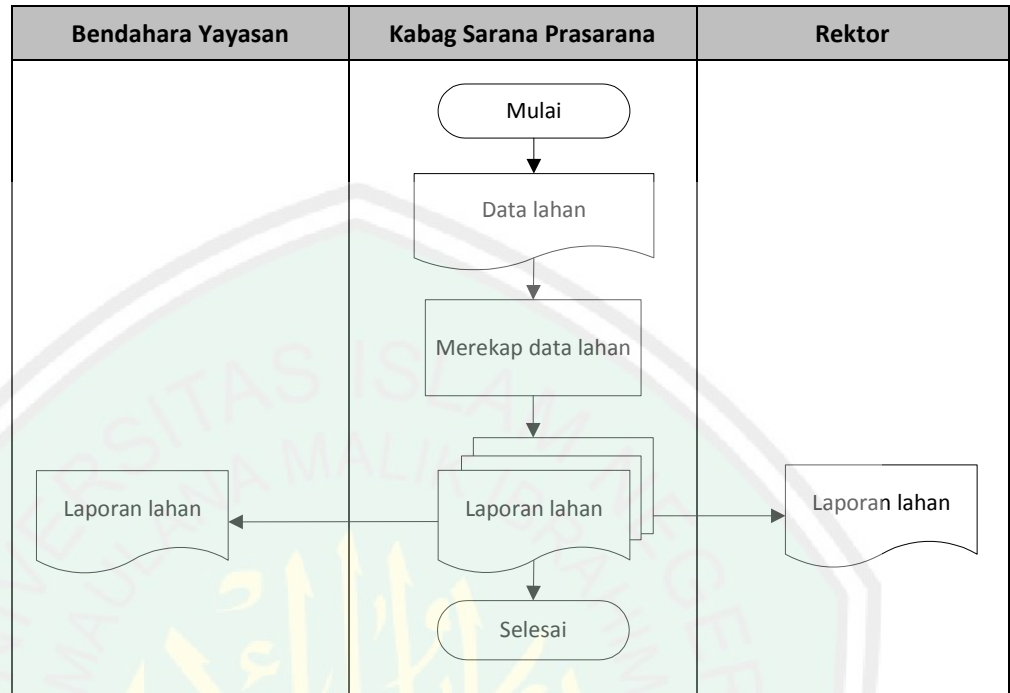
| Bendahara Yayasan | Kabag Sarana Prasarana | Rektor |
|---|---|---|
| Laporan lahan | Mulai<br>Data lahan<br>Merekap data lahan<br>Laporan lahan<br>Selesai | Laporan lahan |

UNIVERSITAS ISLAM NEGERI MAULANA MALIK IBRAHIM